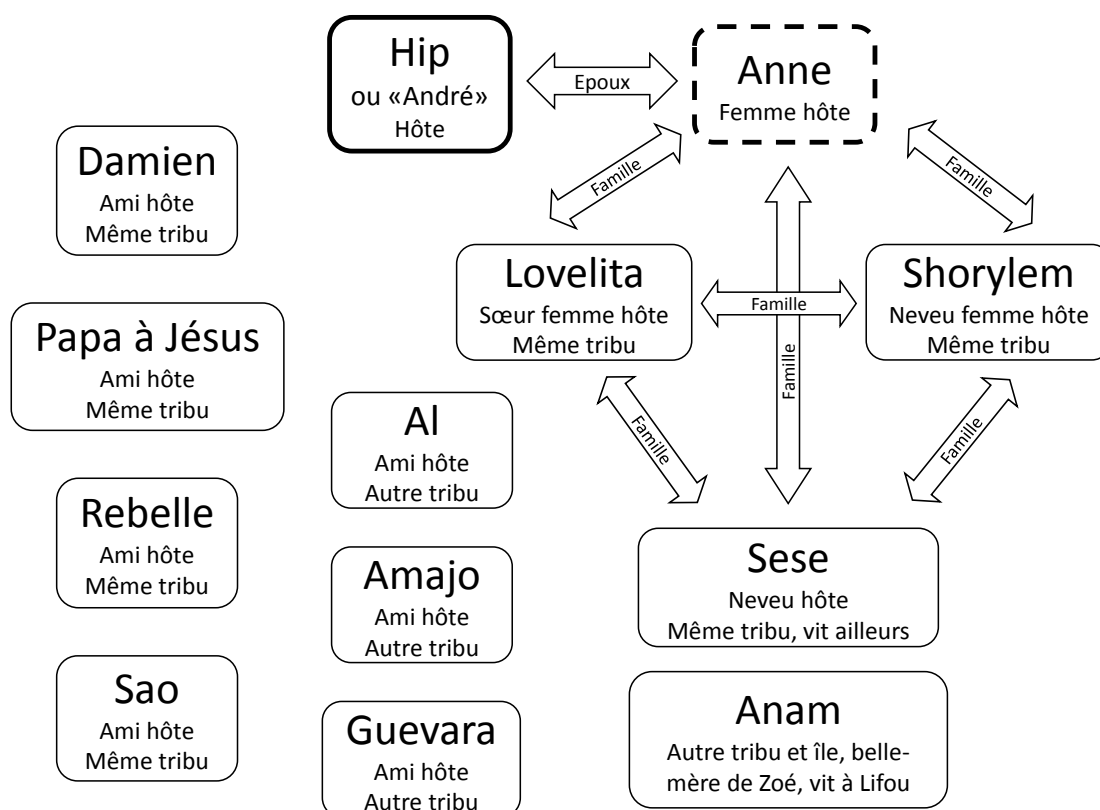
Hip
ou «André»
Hôte

Epoux

Anne
Femme hôte

Damien
Ami hôte
Même tribu

Famille

Famille

Lovelita
Sœur femme hôte
Même tribu

Famille

Shorylem
Neveu femme hôte
Même tribu

Famille

Papa à Jésus
Ami hôte
Même tribu

Al
Ami hôte
Autre tribu

Famille

Famille

Rebelle
Ami hôte
Même tribu

Amajo
Ami hôte
Autre tribu

Sese
Neveu hôte
Même tribu, vit ailleurs

Sao
Ami hôte
Même tribu

Guevara
Ami hôte
Autre tribu

Anam
Autre tribu et île, belle-mère de Zoé, vit à Lifou